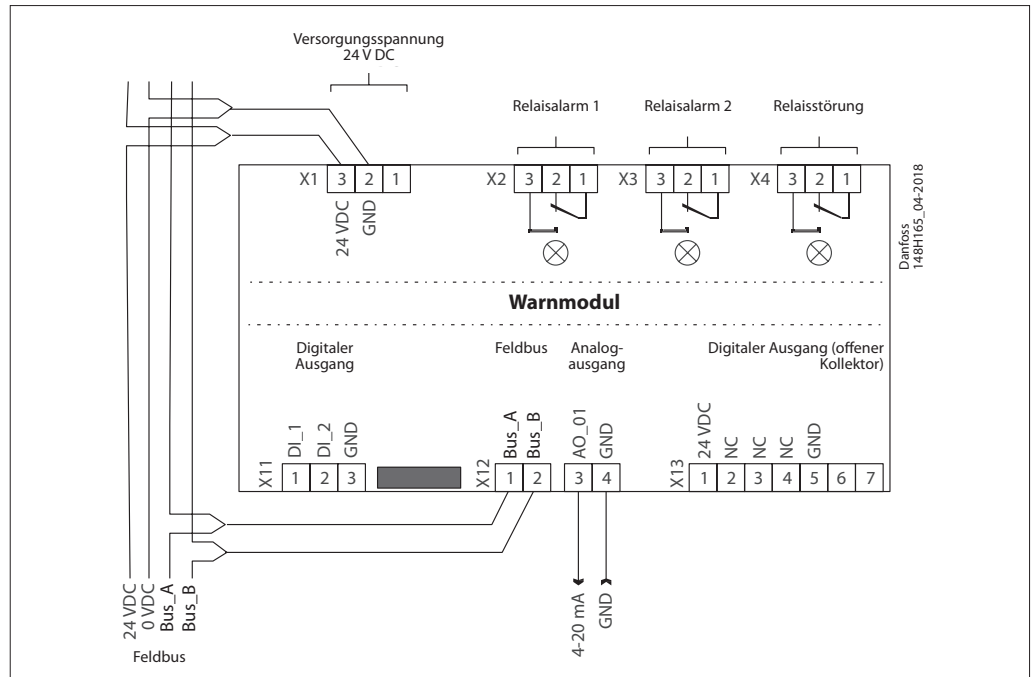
Versorgungsspannung
24 V DC

Relaisalarm 1

Relaisalarm 2

Relaisstörung

X1 3 2 1

24 VDC
GND

X2 3 2 1

X3 3 2 1

X4 3 2 1

Danfoss
148H165_04-2018

Warnmodul

Digitaler
Ausgang

Feldbus

Analog-
ausgang

Digitaler Ausgang (offener Kollektor)

X11
DI_1
DI_2
GND
1 2 3

X12
Bus_A
Bus_B
1 2

AO_01
GND
3 4

X13
24 VDC
NC
NC
NC
GND
1 2 3 4 5 6 7

24 VDC
0 VDC
Bus_A
Bus_B

Feldbus

4-20 mA
GND